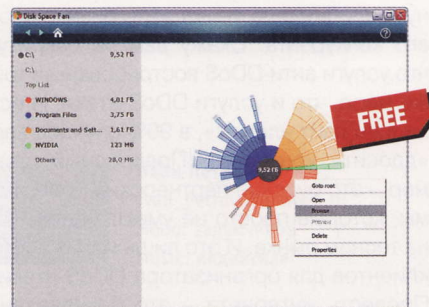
Disk Space Fan

?

C:\ 9,52 ГБ

C:\

Top List

WINDOWS 4,81 ГБ

Program Files 3,75 ГБ

Documents and Sett... 1,61 ГБ

NVIDIA 123 МБ

Others 28,0 МБ

FREE

9,52 ГБ

Goto root

Open

Browse

Preview

Delete

Properties